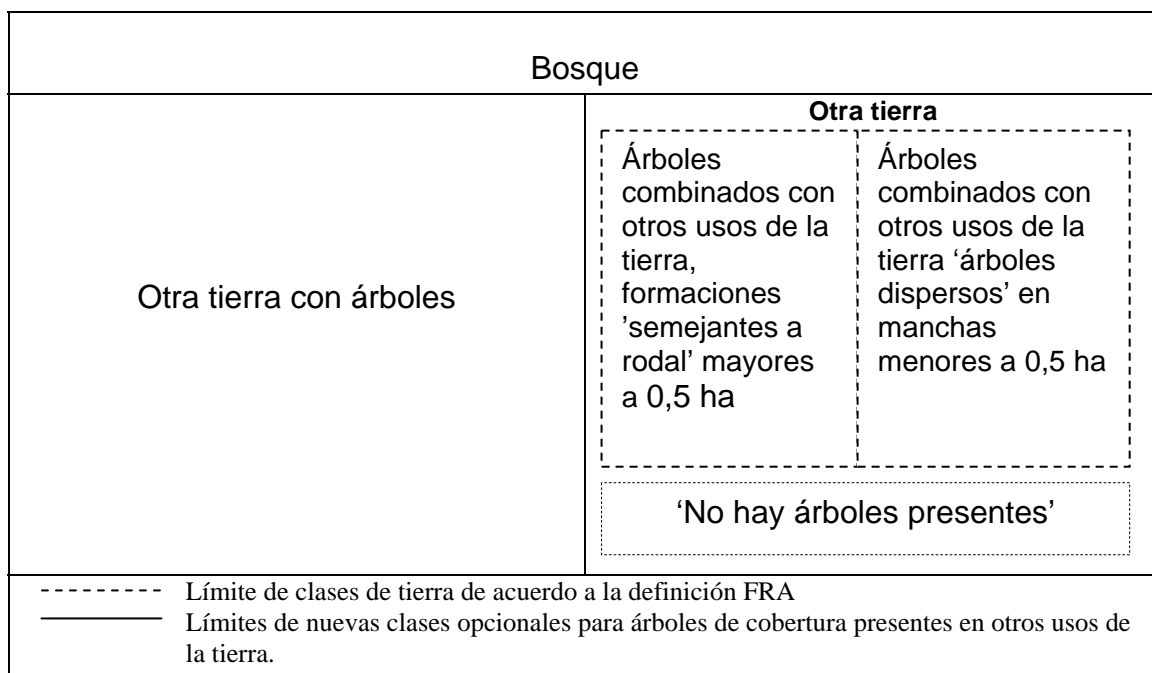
Bosque

Otra tierra con árboles

**Otra tierra**

Árboles combinados con otros usos de la tierra, formaciones 'semejantes a rodal' mayores a 0,5 ha

Árboles combinados con otros usos de la tierra 'árboles dispersos' en manchas menores a 0,5 ha

'No hay árboles presentes'

Límite de clases de tierra de acuerdo a la definición FRA

Límites de nuevas clases opcionales para árboles de cobertura presentes en otros usos de la tierra.